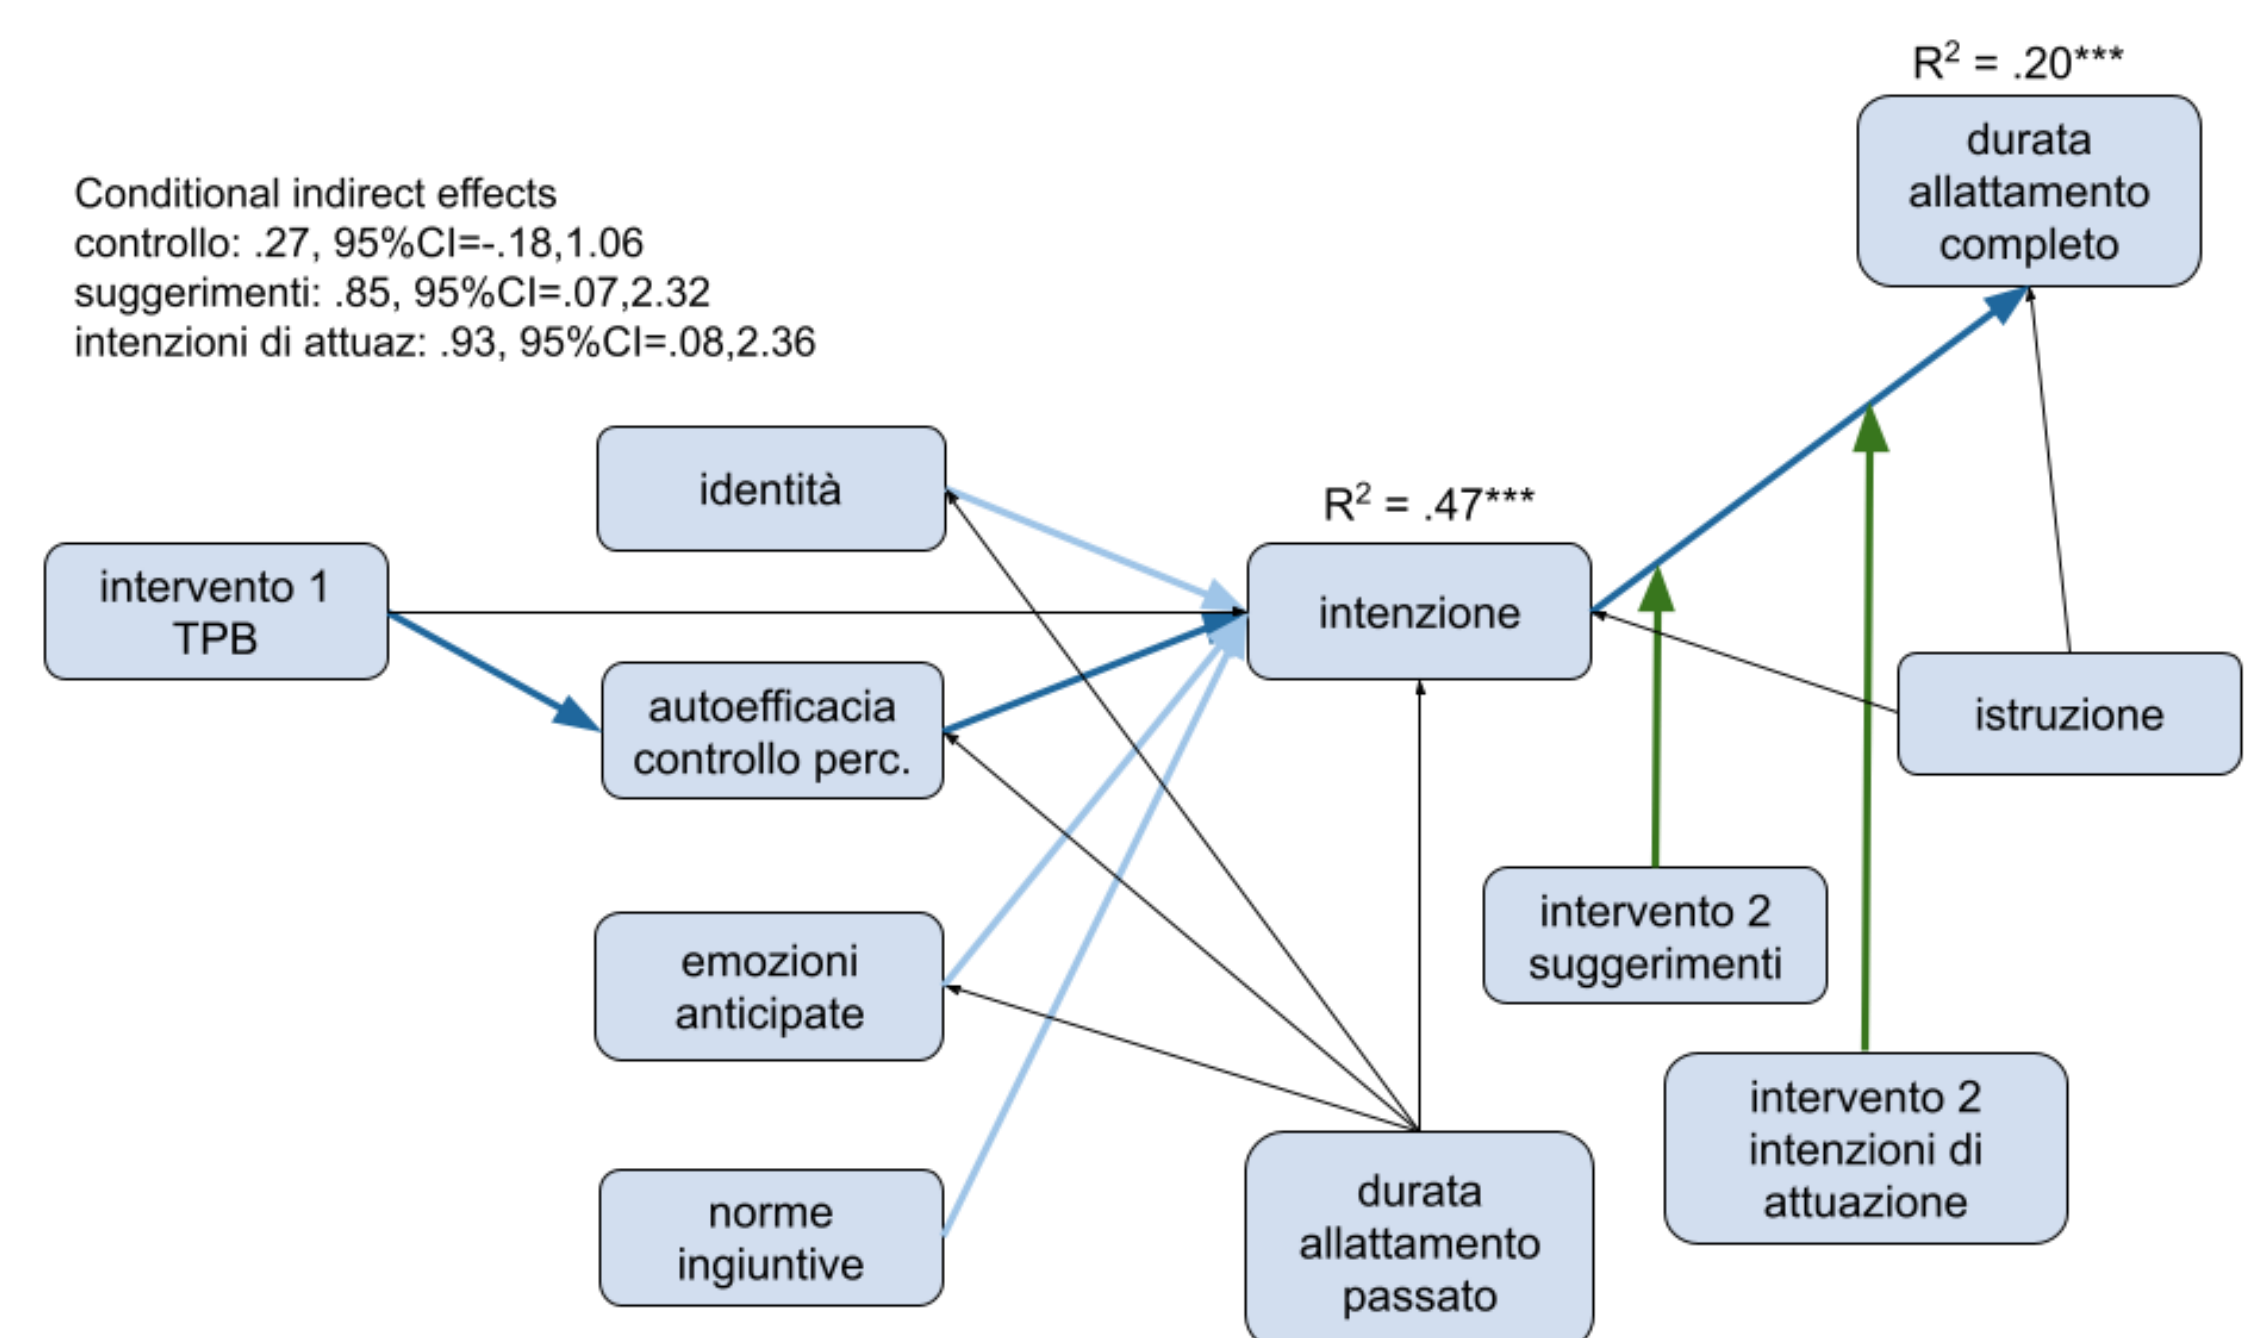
$R^2$ = .20***

durata allattamento completo

Conditional indirect effects
controllo: .27, 95%CI=-.18,1.06
suggerimenti: .85, 95%CI=.07,2.32
intenzioni di attuaz: .93, 95%CI=.08,2.36

identità

$R^2$ = .47***

intervento 1 TPB

intenzione

autoefficacia controllo perc.

istruzione

emozioni anticipate

intervento 2 suggerimenti

intervento 2 intenzioni di attuazione

norme ingiuntive

durata allattamento passato